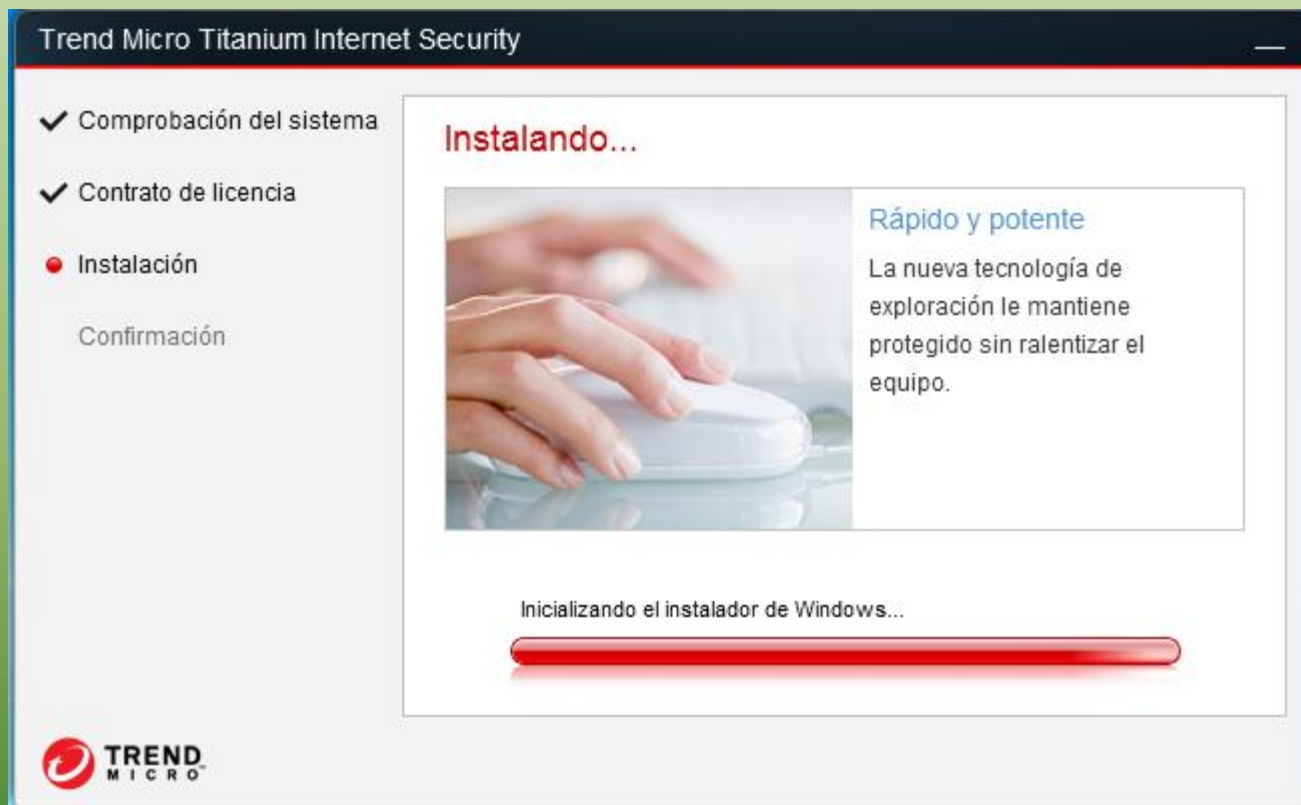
Trend Micro Titanium Internet Security

—

✔ Comprobación del sistema

✔ Contrato de licencia

● Instalación

Confirmación

Instalando...

Rápido y potente

La nueva tecnología de exploración le mantiene protegido sin ralentizar el equipo.

Inicializando el instalador de Windows...

TREND MICRO